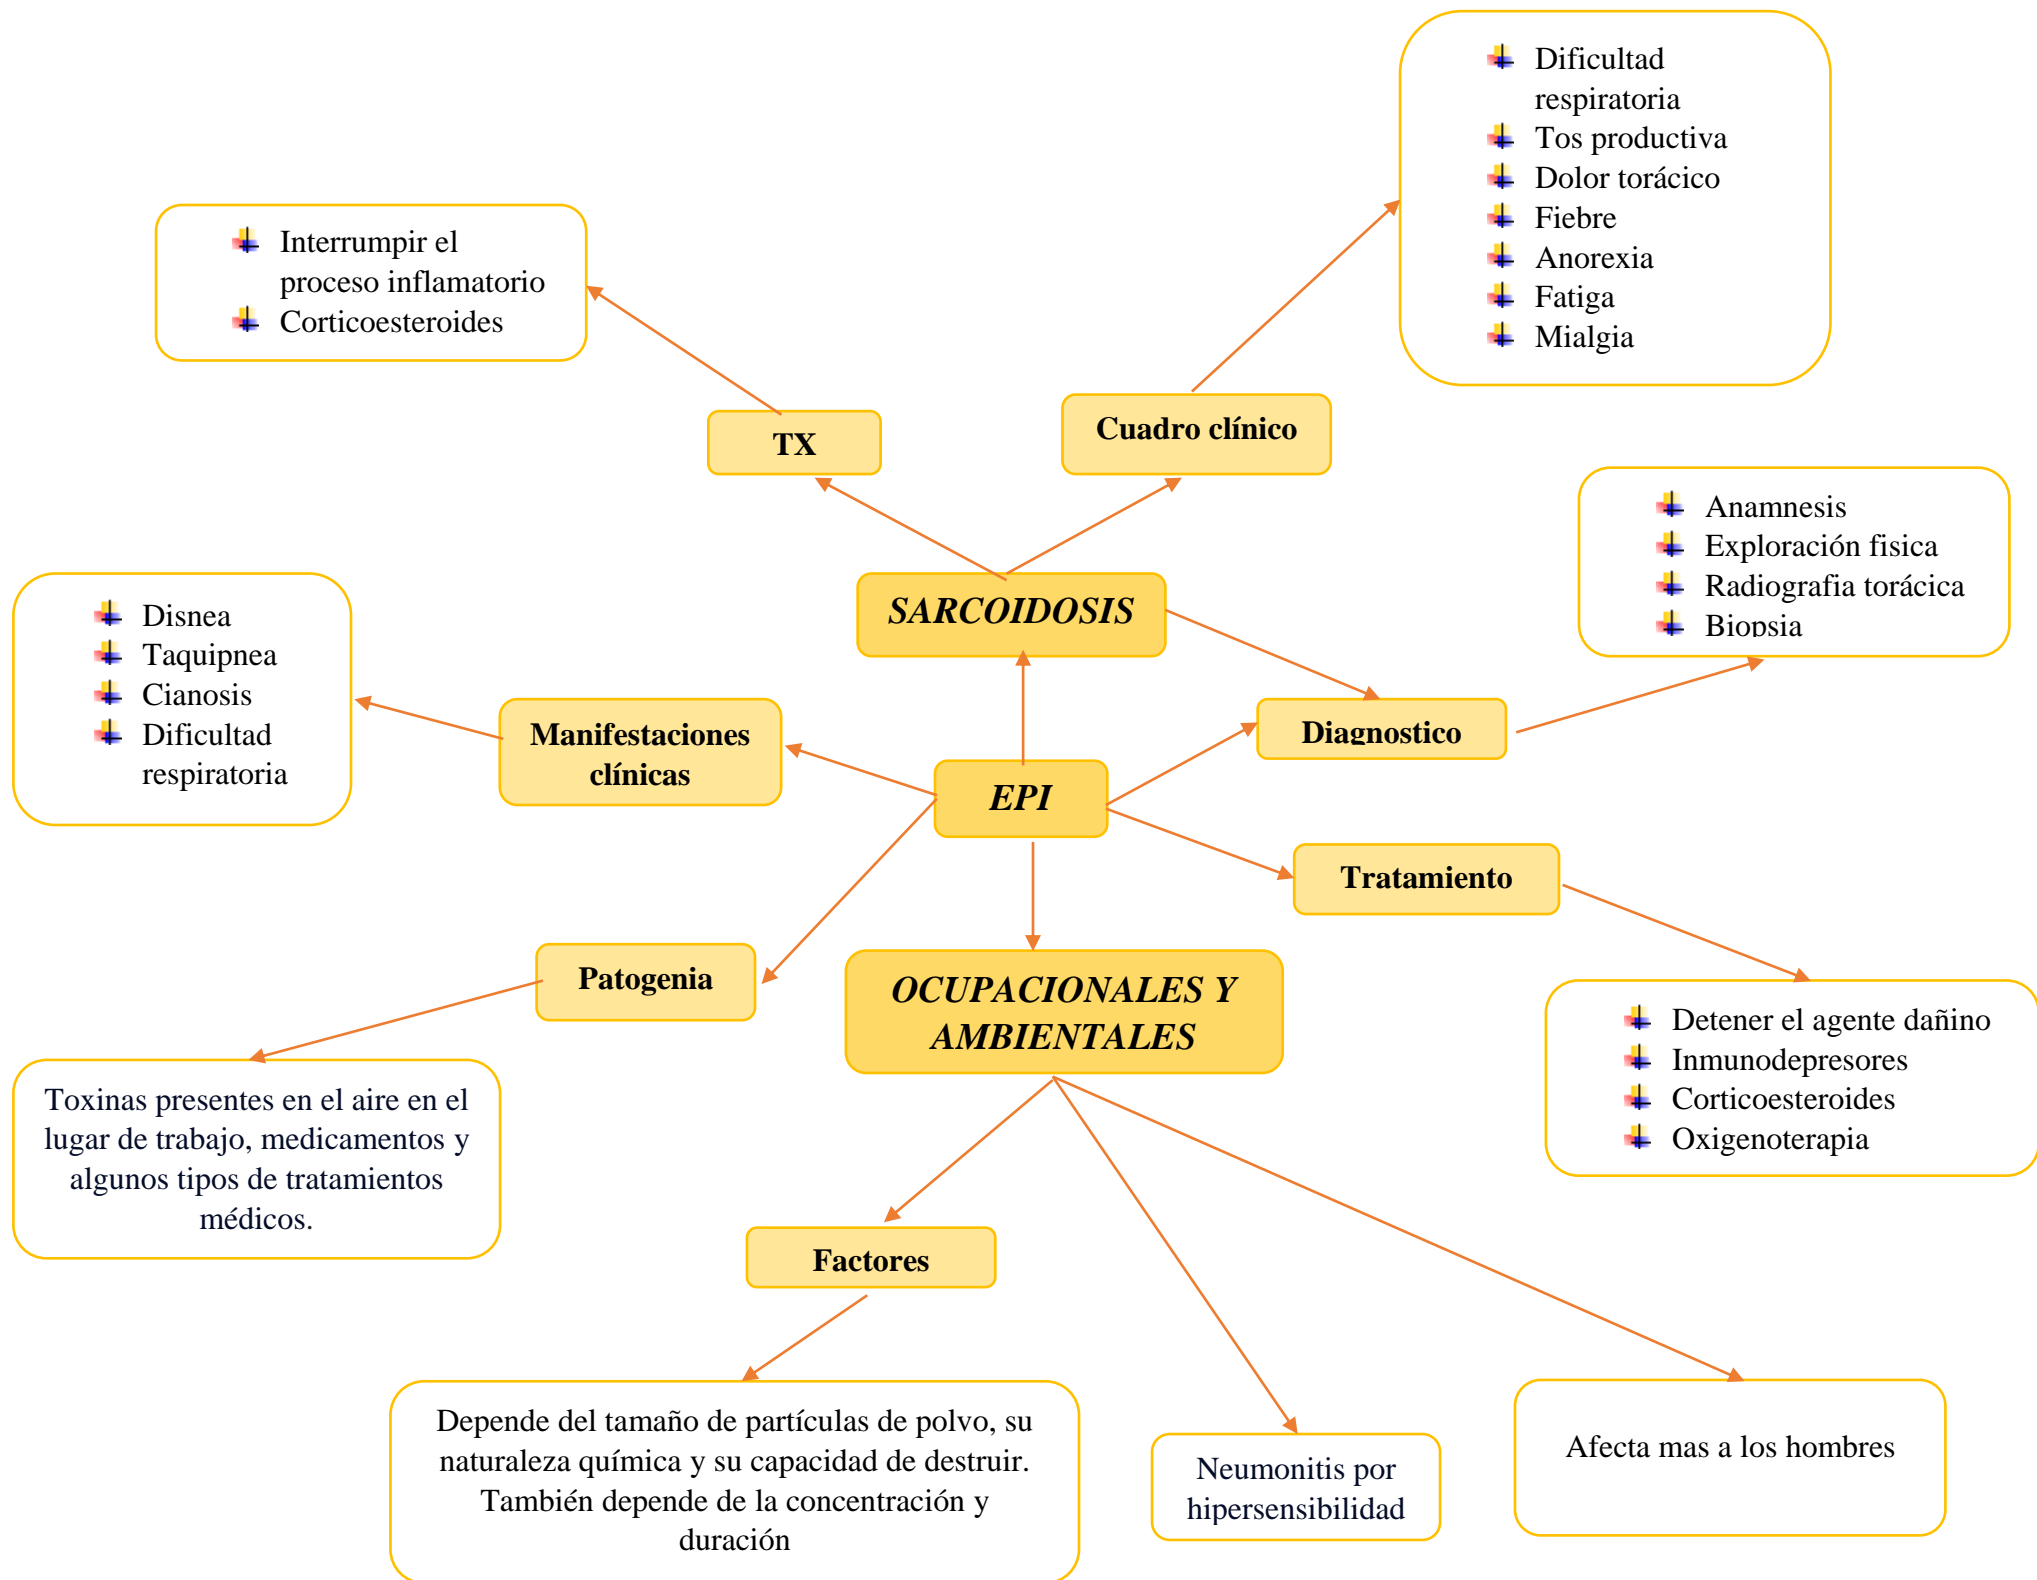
Interrumpir el proceso inflamatorio
Corticoesteroides

TX

Cuadro clínico

Dificultad respiratoria
Tos productiva
Dolor torácico
Fiebre
Anorexia
Fatiga
Mialgia

SARCOIDOSIS

Anamnesis
Exploración fisica
Radiografia torácica
Biopsia

Disnea
Taquipnea
Cianosis
Dificultad respiratoria

Manifestaciones clínicas

EPI

Diagnostico

Tratamiento

Patogenia

OCUPACIONALES Y AMBIENTALES

Detener el agente dañino
Inmunodepresores
Corticoesteroides
Oxigenoterapia

Toxinas presentes en el aire en el lugar de trabajo, medicamentos y algunos tipos de tratamientos médicos.

Factores

Depende del tamaño de partículas de polvo, su naturaleza química y su capacidad de destruir. También depende de la concentración y duración

Neumonitis por hipersensibilidad

Afecta mas a los hombres